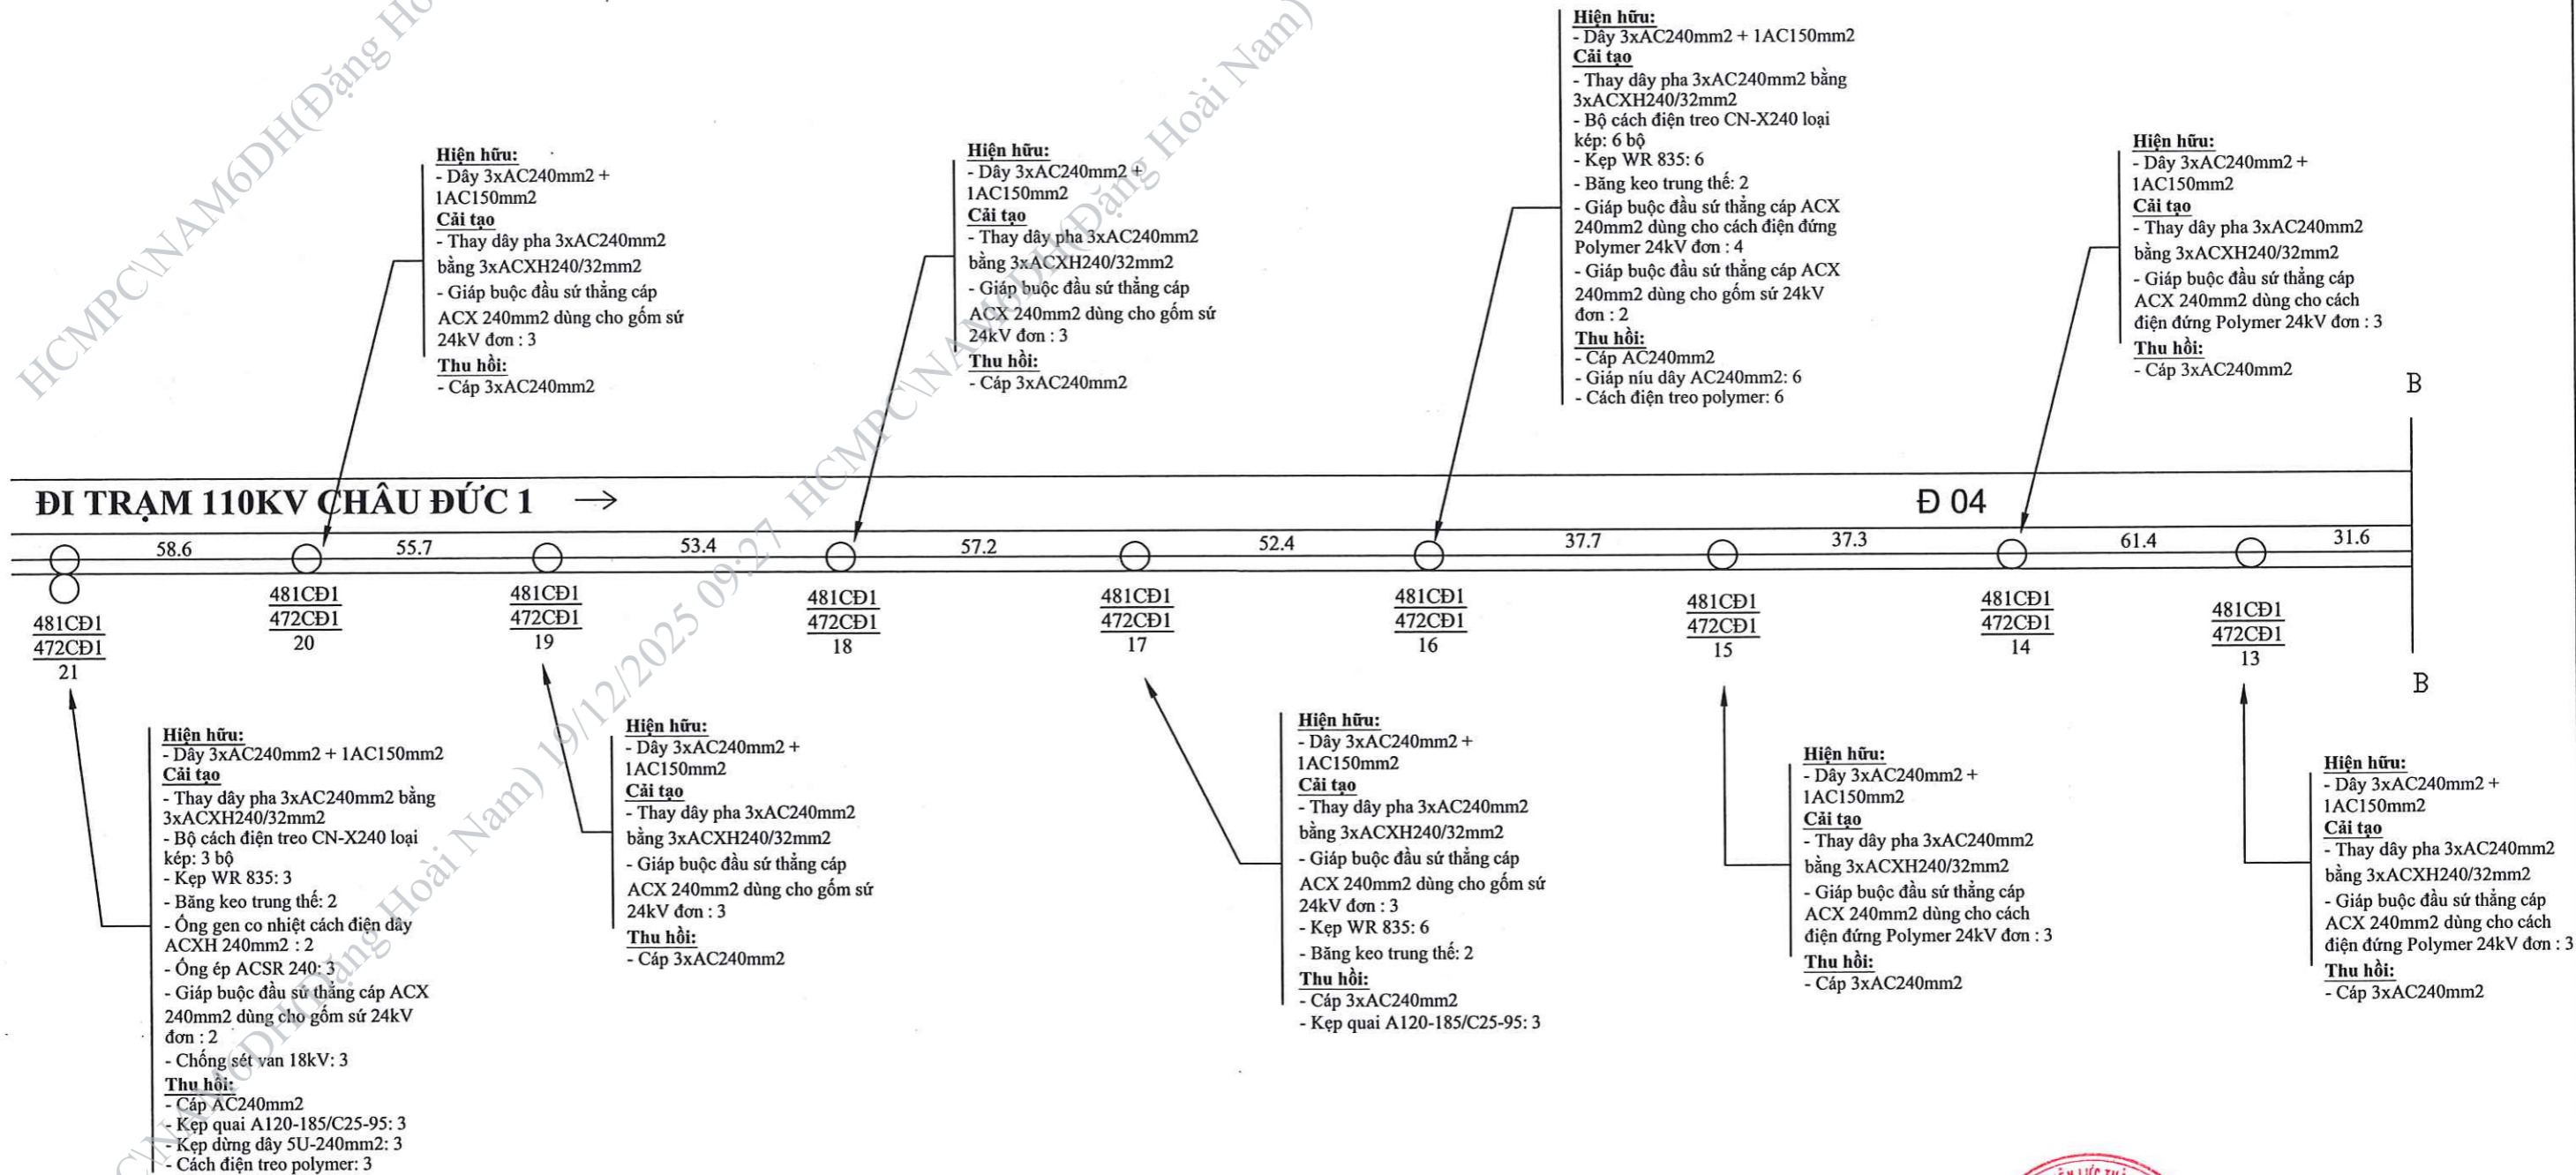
Hiện hữu:
- Dây 3xAC240mm2 + 1AC150mm2
Cải tạo
- Thay dây pha 3xAC240mm2 bằng 3xACXH240/32mm2
- Giáp buộc đầu sứ thẳng cáp ACX 240mm2 dùng cho gốm sứ 24kV đơn : 3
Thu hồi:
- Cáp 3xAC240mm2

Hiện hữu:
- Dây 3xAC240mm2 + 1AC150mm2
Cải tạo
- Thay dây pha 3xAC240mm2 bằng 3xACXH240/32mm2
- Giáp buộc đầu sứ thẳng cáp ACX 240mm2 dùng cho gốm sứ 24kV đơn : 3
Thu hồi:
- Cáp 3xAC240mm2

Hiện hữu:
- Dây 3xAC240mm2 + 1AC150mm2
Cải tạo
- Thay dây pha 3xAC240mm2 bằng 3xACXH240/32mm2
- Bộ cách điện treo CN-X240 loại kép: 6 bộ
- Kẹp WR 835: 6
- Băng keo trung thế: 2
- Giáp buộc đầu sứ thẳng cáp ACX 240mm2 dùng cho cách điện đứng Polymer 24kV đơn : 4
- Giáp buộc đầu sứ thẳng cáp ACX 240mm2 dùng cho gốm sứ 24kV đơn : 2
Thu hồi:
- Cáp AC240mm2
- Giáp níu dây AC240mm2: 6
- Cách điện treo polymer: 6

Hiện hữu:
- Dây 3xAC240mm2 + 1AC150mm2
Cải tạo
- Thay dây pha 3xAC240mm2 bằng 3xACXH240/32mm2
- Giáp buộc đầu sứ thẳng cáp ACX 240mm2 dùng cho cách điện đứng Polymer 24kV đơn : 3
Thu hồi:
- Cáp 3xAC240mm2

B

ĐI TRẠM 110KV CHÂU ĐỨC 1 →

Đ 04

58.6 55.7 53.4 57.2 52.4 37.7 37.3 61.4 31.6

481CĐ1
472CĐ1
21

481CĐ1
472CĐ1
20

481CĐ1
472CĐ1
19

481CĐ1
472CĐ1
18

481CĐ1
472CĐ1
17

481CĐ1
472CĐ1
16

481CĐ1
472CĐ1
15

481CĐ1
472CĐ1
14

481CĐ1
472CĐ1
13

B

Hiện hữu:
- Dây 3xAC240mm2 + 1AC150mm2
Cải tạo
- Thay dây pha 3xAC240mm2 bằng 3xACXH240/32mm2
- Bộ cách điện treo CN-X240 loại kép: 3 bộ
- Kẹp WR 835: 3
- Băng keo trung thế: 2
- Ống gen co nhiệt cách điện dây ACXH 240mm2 : 2
- Ống ép ACSR 240: 3
- Giáp buộc đầu sứ thẳng cáp ACX 240mm2 dùng cho gốm sứ 24kV đơn : 2
- Chống sét van 18kV: 3
Thu hồi:
- Cáp AC240mm2
- Kẹp quai A120-185/C25-95: 3
- Kẹp dừng dây 5U-240mm2: 3
- Cách điện treo polymer: 3

Hiện hữu:
- Dây 3xAC240mm2 + 1AC150mm2
Cải tạo
- Thay dây pha 3xAC240mm2 bằng 3xACXH240/32mm2
- Giáp buộc đầu sứ thẳng cáp ACX 240mm2 dùng cho gốm sứ 24kV đơn : 3
Thu hồi:
- Cáp 3xAC240mm2

Hiện hữu:
- Dây 3xAC240mm2 + 1AC150mm2
Cải tạo
- Thay dây pha 3xAC240mm2 bằng 3xACXH240/32mm2
- Giáp buộc đầu sứ thẳng cáp ACX 240mm2 dùng cho gốm sứ 24kV đơn : 3
- Kẹp WR 835: 6
- Băng keo trung thế: 2
Thu hồi:
- Cáp 3xAC240mm2
- Kẹp quai A120-185/C25-95: 3

Hiện hữu:
- Dây 3xAC240mm2 + 1AC150mm2
Cải tạo
- Thay dây pha 3xAC240mm2 bằng 3xACXH240/32mm2
- Giáp buộc đầu sứ thẳng cáp ACX 240mm2 dùng cho cách điện đứng Polymer 24kV đơn : 3
Thu hồi:
- Cáp 3xAC240mm2

Hiện hữu:
- Dây 3xAC240mm2 + 1AC150mm2
Cải tạo
- Thay dây pha 3xAC240mm2 bằng 3xACXH240/32mm2
- Giáp buộc đầu sứ thẳng cáp ACX 240mm2 dùng cho cách điện đứng Polymer 24kV đơn : 3
Thu hồi:
- Cáp 3xAC240mm2

HCMPC\NAM6DH(Đặng Hoài Nam) 19/12/2025 09:27